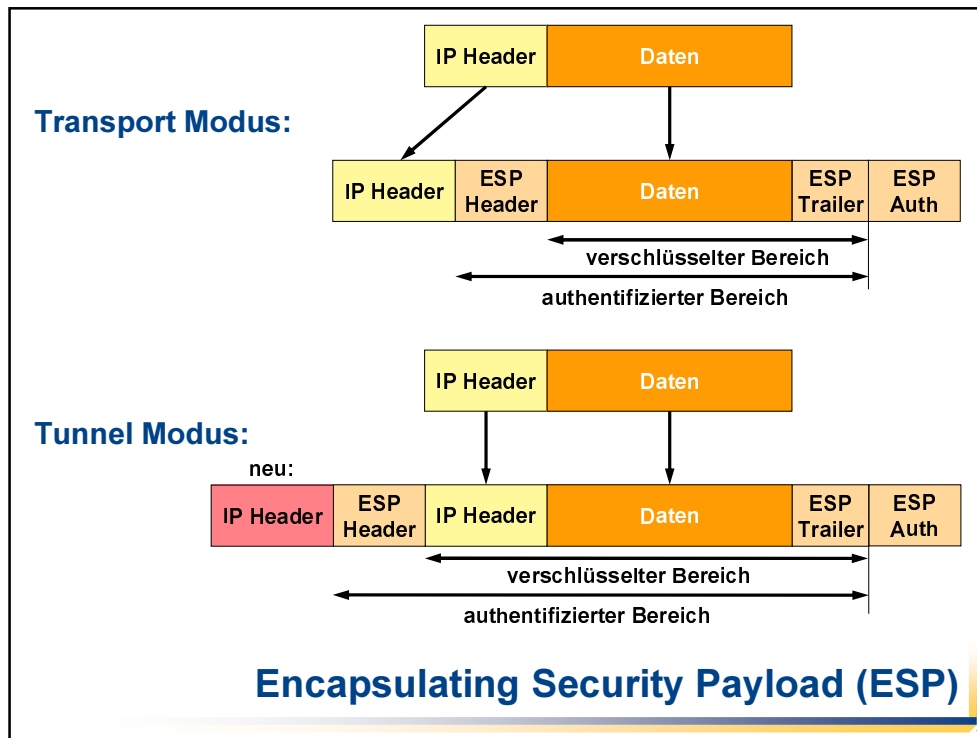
Transport Modus:

| IP Header | Daten |
|---|---|

| IP Header | ESP Header | Daten | ESP Trailer | ESP Auth |
|---|---|---|---|---|

verschlüsselter Bereich

authentifizierter Bereich

Tunnel Modus:

| IP Header | Daten |
|---|---|

neu:

| IP Header | ESP Header | IP Header | Daten | ESP Trailer | ESP Auth |
|---|---|---|---|---|---|

verschlüsselter Bereich

authentifizierter Bereich

Encapsulating Security Payload (ESP)